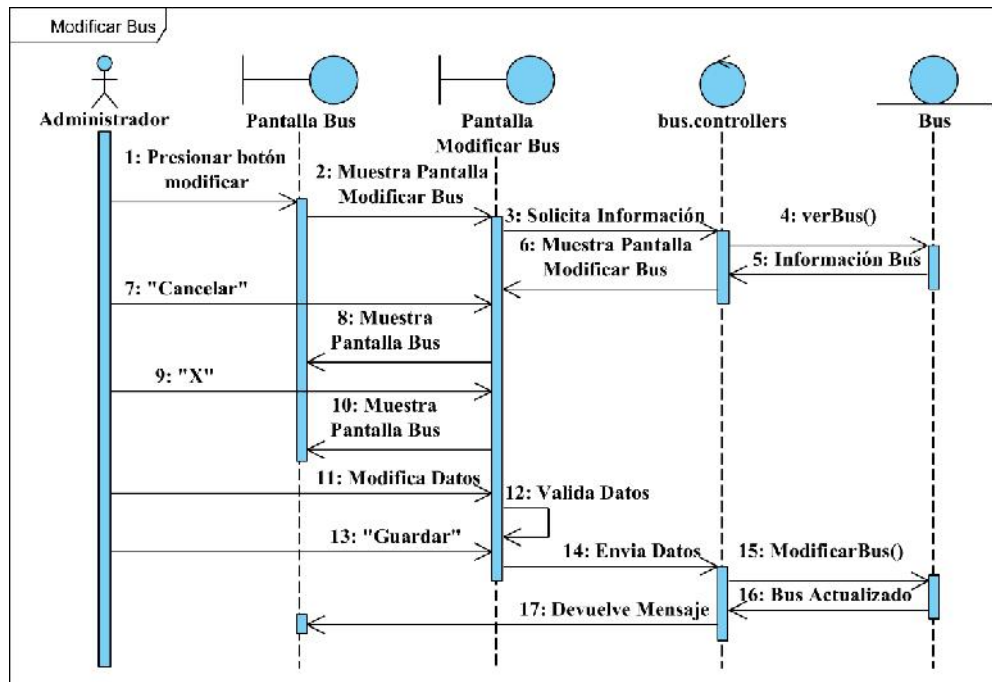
Modificar Bus

Administrador

Pantalla Bus

Pantalla Modificar Bus

bus.controllers

Bus

1: Presionar botón modificar

2: Muestra Pantalla Modificar Bus

3: Solicita Información

4: verBus()

5: Información Bus

6: Muestra Pantalla Modificar Bus

7: "Cancelar"

8: Muestra Pantalla Bus

9: "X"

10: Muestra Pantalla Bus

11: Modifica Datos

12: Valida Datos

13: "Guardar"

14: Envia Datos

15: ModificarBus()

16: Bus Actualizado

17: Devuelve Mensaje